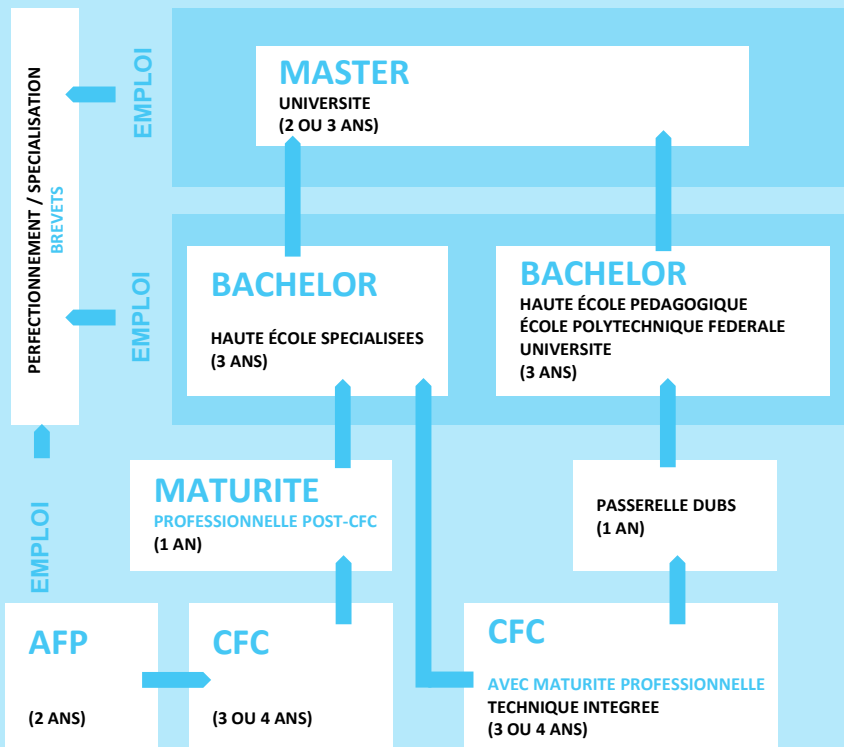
PERFECTIONNEMENT / SPECIALISATION
BREVETS

EMPLOI

MASTER
UNIVERSITE
(2 OU 3 ANS)

EMPLOI

BACHELOR
HAUTE ÉCOLE SPECIALISEES
(3 ANS)

BACHELOR
HAUTE ÉCOLE PEDAGOGIQUE
ÉCOLE POLYTECHNIQUE FEDERALE
UNIVERSITE
(3 ANS)

EMPLOI

MATURITE
PROFESSIONNELLE POST-CFC
(1 AN)

PASSERELLE DUBS
(1 AN)

AFP
(2 ANS)

CFC
(3 OU 4 ANS)

CFC
AVEC MATURITE PROFESSIONNELLE
TECHNIQUE INTEGREE
(3 OU 4 ANS)